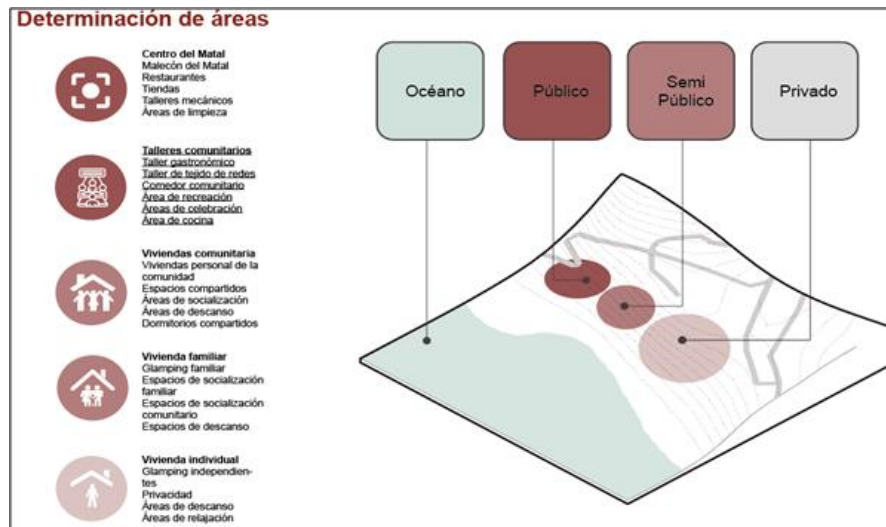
Determinación de áreas

Centro del Matal
Malecón del Matal
Restaurantes
Tiendas
Talleres mecánicos
Áreas de limpieza

Talleres comunitarios
Taller gastronómico
Taller de tejido de redes
Comedor comunitario
Área de recreación
Áreas de celebración
Área de cocina

Viviendas comunitaria
Viviendas personal de la comunidad
Espacios compartidos
Áreas de socialización
Áreas de descanso
Dormitorios compartidos

Vivienda familiar
Glamping familiar
Espacios de socialización familiar
Espacios de socialización comunitario
Espacios de descanso

Vivienda individual
Glamping independientes
Privacidad
Áreas de descanso
Áreas de relajación

Océano

Público

Semi Público

Privado